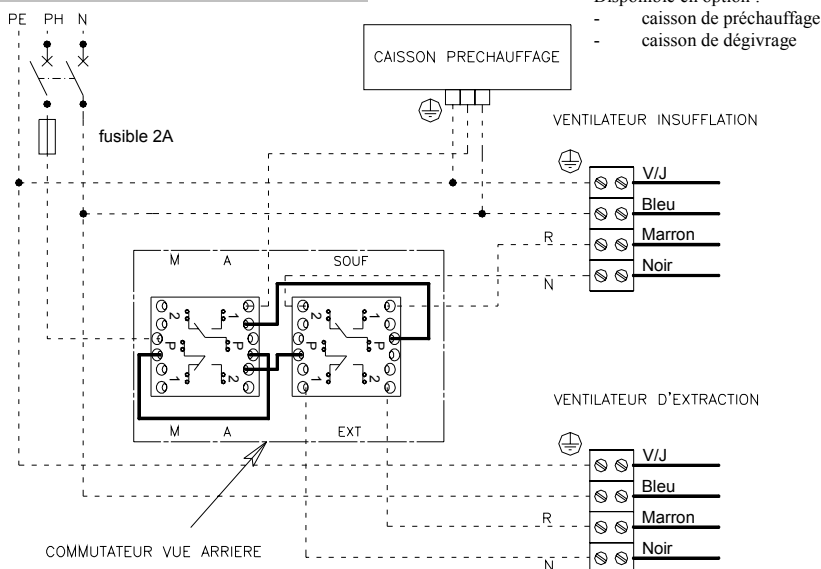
Disponible en option :
- caisson de préchauffage
- caisson de dégivrage

PE PH N

fusible 2A

CAISSON PRECHAUFFAGE

VENTILATEUR INSUFFLATION

V/J
Bleu
R
Marron
N
Noir

M A SOUF

2 1
P
1 2

2 1
P
1 2

M A EXT

VENTILATEUR D'EXTRACTION

V/J
Bleu
R
Marron
N
Noir

COMMUTATEUR VUE ARRIERE